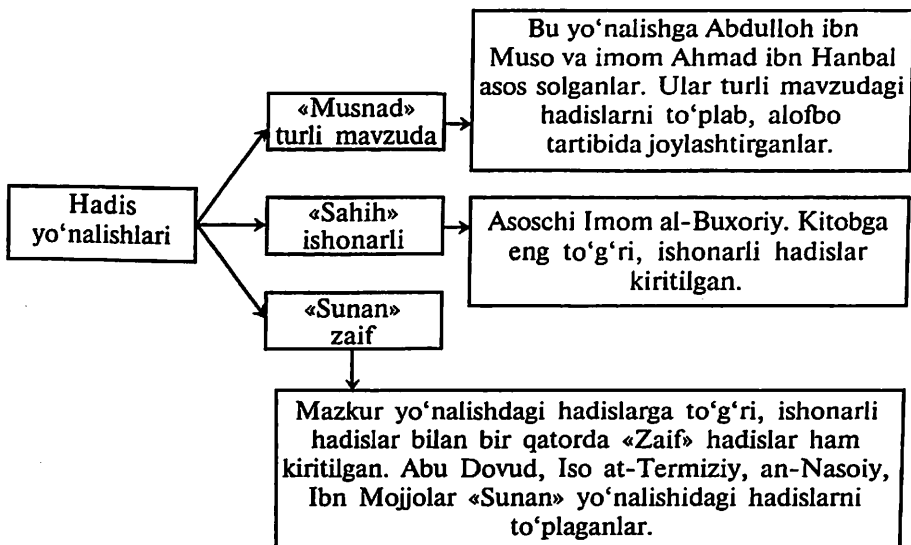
Hadis yo'nalishlari

«Musnad» turli mavzuda

Bu yo'nalishga Abdulloh ibn Muso va imom Ahmad ibn Hanbal asos solganlar. Ular turli mavzudagi hadislarni to'plab, alofbo tartibida joylashtirganlar.

«Sahih» ishonarli

Asoschi Imom al-Buxoriy. Kitobga eng to'g'ri, ishonarli hadislar kiritilgan.

«Sunan» zaif

Mazkur yo'nalishdagi hadislarga to'g'ri, ishonarli hadislar bilan bir qatorda «Zaif» hadislar ham kiritilgan. Abu Dovud, Iso at-Termiziy, an-Nasoiy, Ibn Mojjolar «Sunan» yo'nalishidagi hadislarni to'plaganlar.